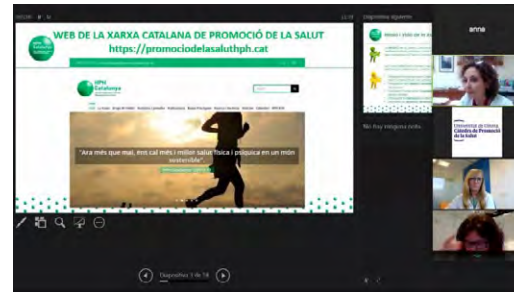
WEB DE LA XARXA CATALANA DE PROMOCIÓ DE LA SALUT
https://promociodelasaluthph.cat

HPH Catalunya

"Ara més que mai, ens cal més i millor salut física i psíquica en un món sostenible".

Diapositiva siguiente

No hay imágenes más

anne

Universitat de Girona
Càtedra de Promoció de la Salut

Diapositiva 3 de 18